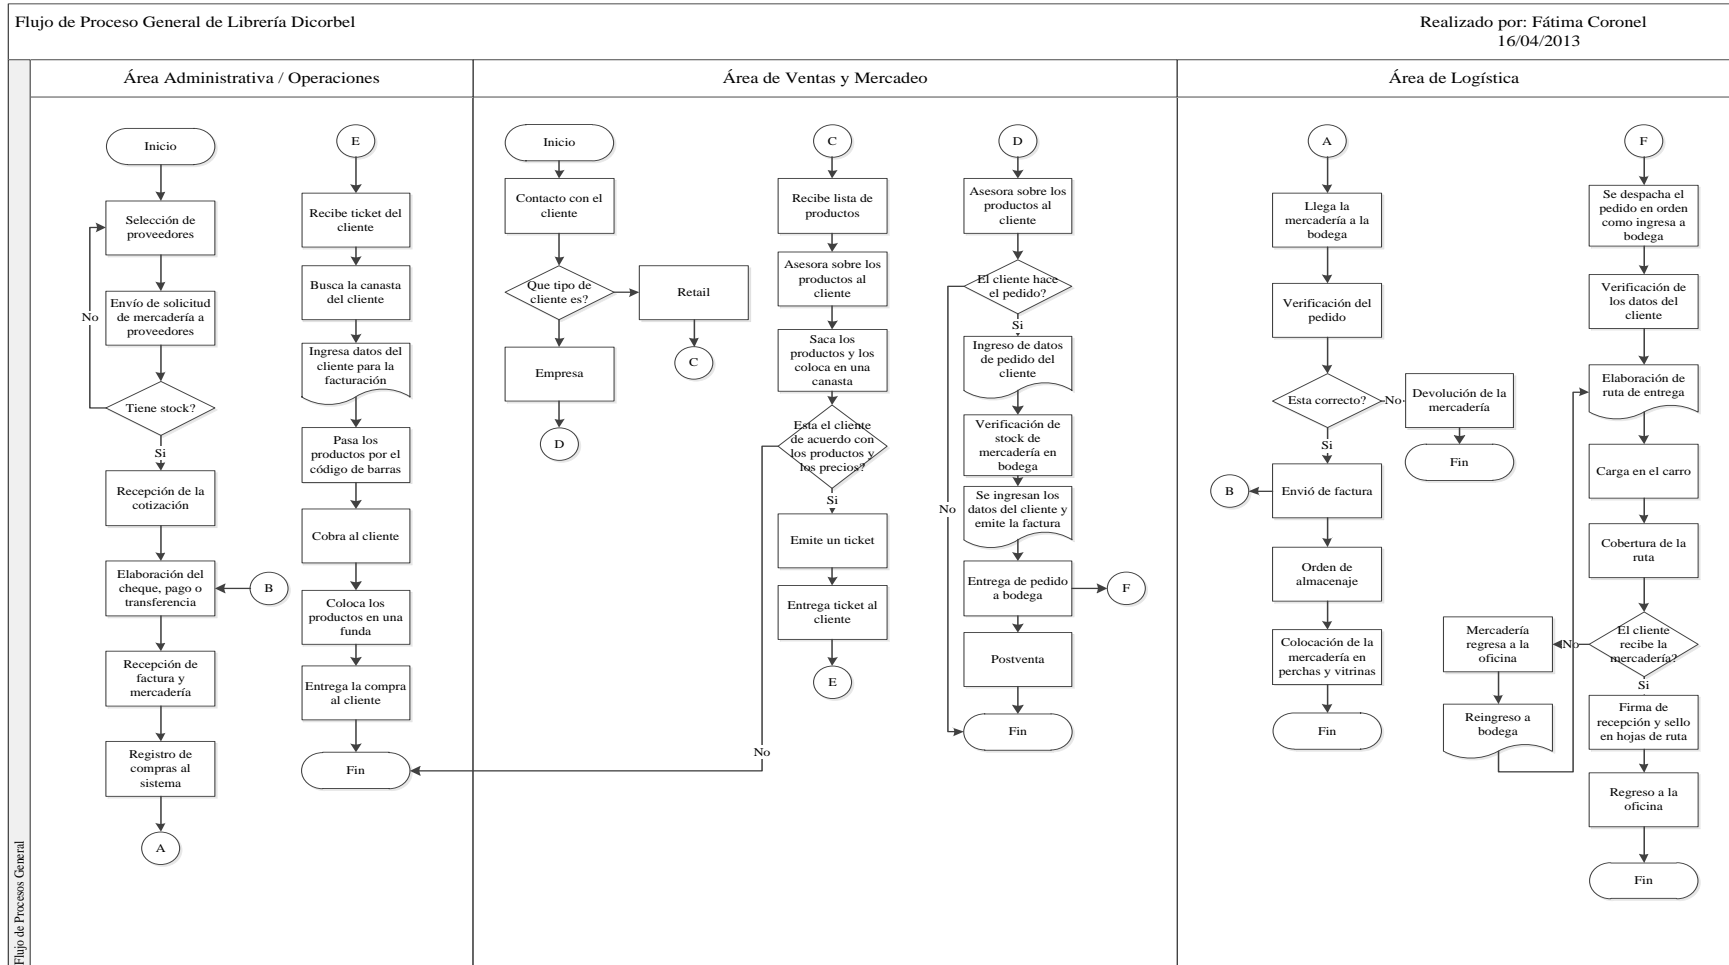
Flujo de Proceso General de Librería Dicorbel

Realizado por: Fátima Coronel
16/04/2013

Flujo de Procesos General

Área Administrativa / Operaciones

Inicio

Selección de proveedores

Envío de solicitud de mercadería a proveedores

No

Tiene stock?

Si

Recepción de la cotización

Elaboración del cheque, pago o transferencia

B

Recepción de factura y mercadería

Registro de compras al sistema

A

E

Recibe ticket del cliente

Busca la canasta del cliente

Ingresa datos del cliente para la facturación

Pasa los productos por el código de barras

Cobra al cliente

Coloca los productos en una funda

Entrega la compra al cliente

Fin

Área de Ventas y Mercadeo

Inicio

Contacto con el cliente

Que tipo de cliente es?

Retail

C

Empresa

D

C

Recibe lista de productos

Asesora sobre los productos al cliente

Saca los productos y los coloca en una canasta

Esta el cliente de acuerdo con los productos y los precios?

Si

No

Emite un ticket

Entrega ticket al cliente

E

D

Asesora sobre los productos al cliente

El cliente hace el pedido?

Si

No

Ingreso de datos de pedido del cliente

Verificación de stock de mercadería en bodega

Se ingresan los datos del cliente y emite la factura

Entrega de pedido a bodega

F

Postventa

Fin

Área de Logística

A

Llega la mercadería a la bodega

Verificación del pedido

Esta correcto?

No

Devolución de la mercadería

Fin

Si

B

Envió de factura

Orden de almacenaje

Colocación de la mercadería en perchas y vitrinas

Fin

F

Se despacha el pedido en orden como ingresa a bodega

Verificación de los datos del cliente

Elaboración de ruta de entrega

Carga en el carro

Cobertura de la ruta

El cliente recibe la mercadería?

No

Mercadería regresa a la oficina

Reingreso a bodega

Si

Firma de recepción y sello en hojas de ruta

Regreso a la oficina

Fin